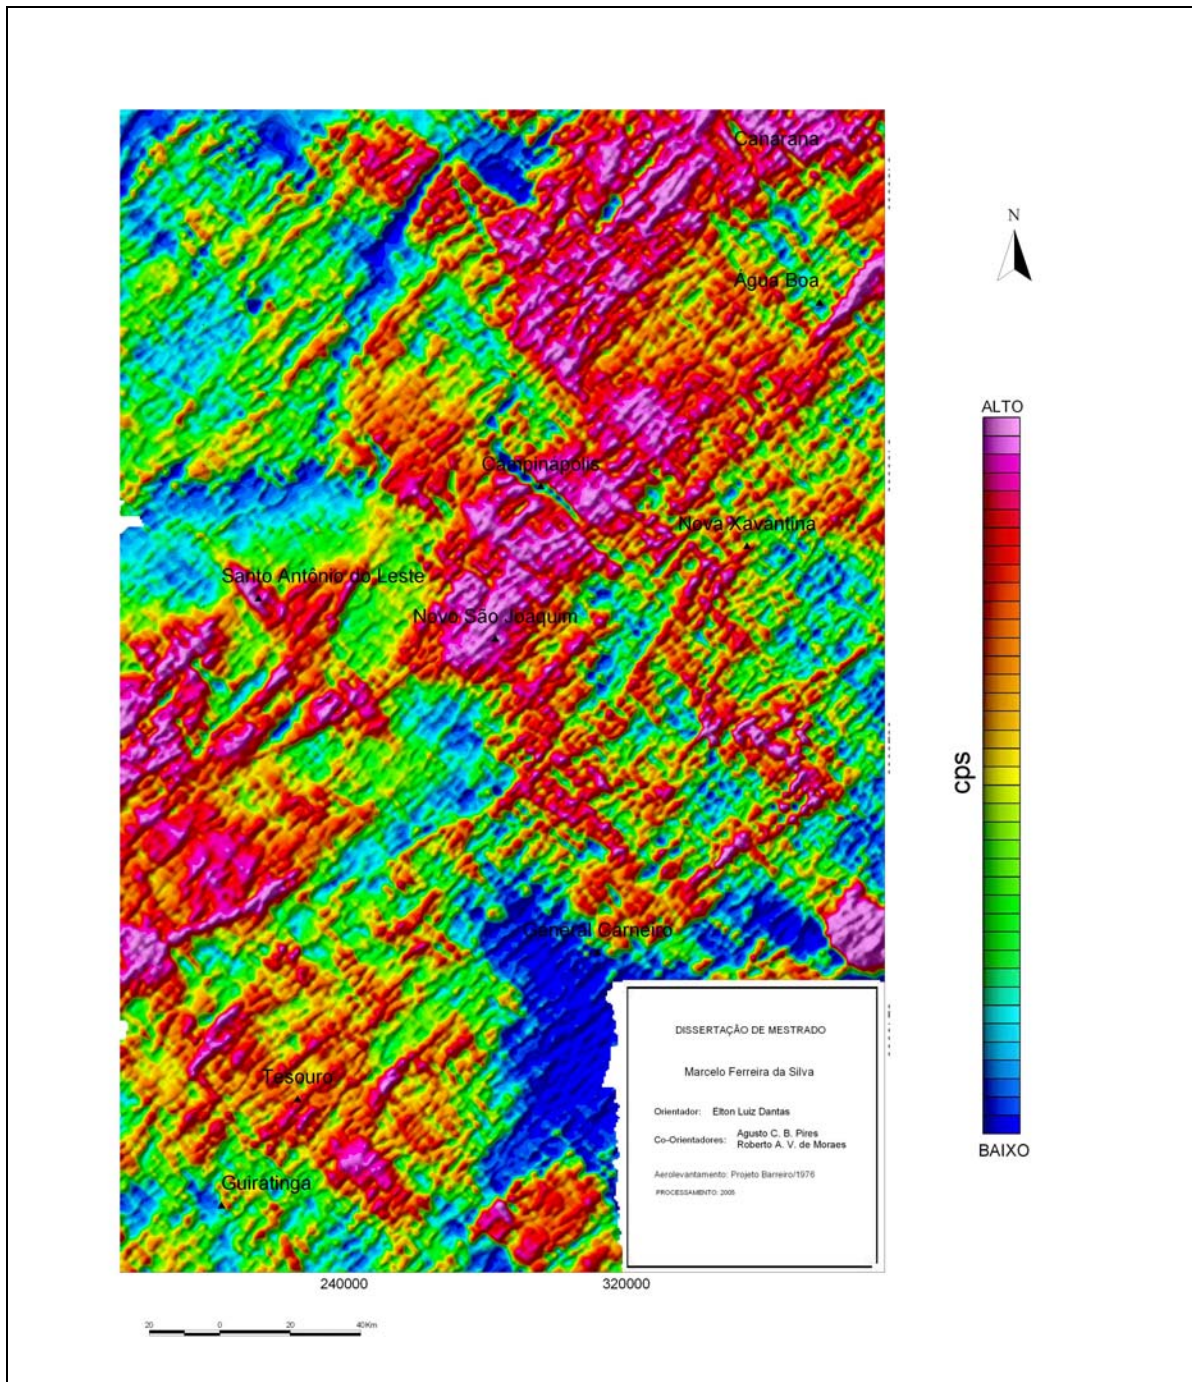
Canarana

Água Boa

Campinápolis

Nova Xavantina

Santo Antônio do Leste

Novo São Joaquim

General Carneiro

Tesouro

Guiratinga

240000

320000

20 0 20 40Km

N

ALTO

cps

BAIXO

DISSERTAÇÃO DE MESTRADO

Marcelo Ferreira da Silva

Orientador: Elton Luiz Dantas

Co-Orientadores: Agusto C. B. Pires
Roberto A. V. de Moraes

Aerolevantamento: Projeto Barreiro/1976

PROCESSAMENTO: 2005